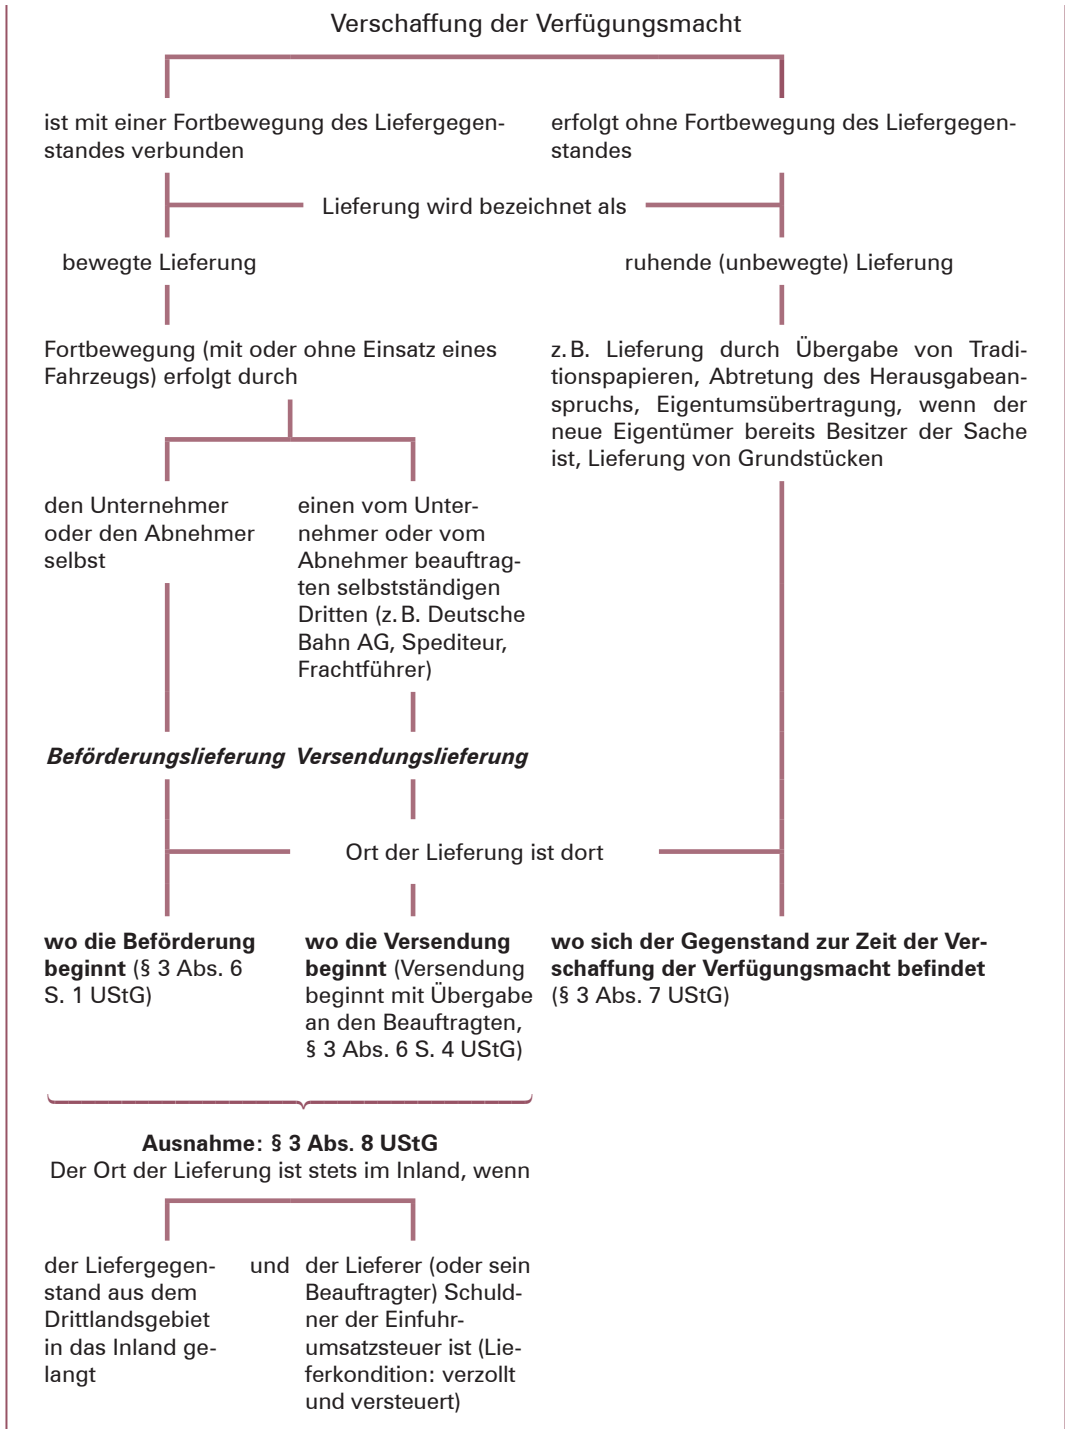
Verschaffung der Verfügungsmacht

ist mit einer Fortbewegung des Liefergegenstandes verbunden

erfolgt ohne Fortbewegung des Liefergegenstandes

Lieferung wird bezeichnet als

bewegte Lieferung

ruhende (unbewegte) Lieferung

Fortbewegung (mit oder ohne Einsatz eines Fahrzeugs) erfolgt durch

z.B. Lieferung durch Übergabe von Traditionspapieren, Abtretung des Herausgabeanspruchs, Eigentumsübertragung, wenn der neue Eigentümer bereits Besitzer der Sache ist, Lieferung von Grundstücken

den Unternehmer oder den Abnehmer selbst

einen vom Unternehmer oder vom Abnehmer beauftragten selbstständigen Dritten (z.B. Deutsche Bahn AG, Spediteur, Frachtführer)

***Beförderungslieferung*** ***Versendungslieferung***

Ort der Lieferung ist dort

**wo die Beförderung beginnt** (§ 3 Abs. 6 S. 1 UStG)

**wo die Versendung beginnt** (Versendung beginnt mit Übergabe an den Beauftragten, § 3 Abs. 6 S. 4 UStG)

**wo sich der Gegenstand zur Zeit der Verschaffung der Verfügungsmacht befindet** (§ 3 Abs. 7 UStG)

**Ausnahme: § 3 Abs. 8 UStG**
Der Ort der Lieferung ist stets im Inland, wenn

der Liefergegenstand aus dem Drittlandsgebiet in das Inland gelangt

und

der Lieferer (oder sein Beauftragter) Schuldner der Einfuhrumsatzsteuer ist (Lieferkondition: verzollt und versteuert)